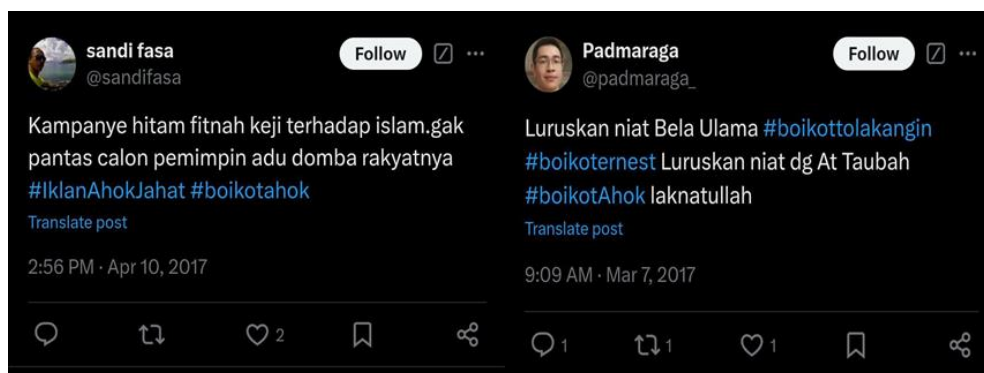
sandi fasa
@sandifasa
Follow

Kampanye hitam fitnah keji terhadap islam.gak pantas calon pemimpin adu domba rakyatnya #IklanAhokJahat #boikotahok

Translate post

2:56 PM · Apr 10, 2017

2

Padmaraga
@padmaraga_
Follow

Luruskan niat Bela Ulama #boikottolakangin #boikoternest Luruskan niat dg At Taubah #boikotAhok laknatullah

Translate post

9:09 AM · Mar 7, 2017

1 1 1